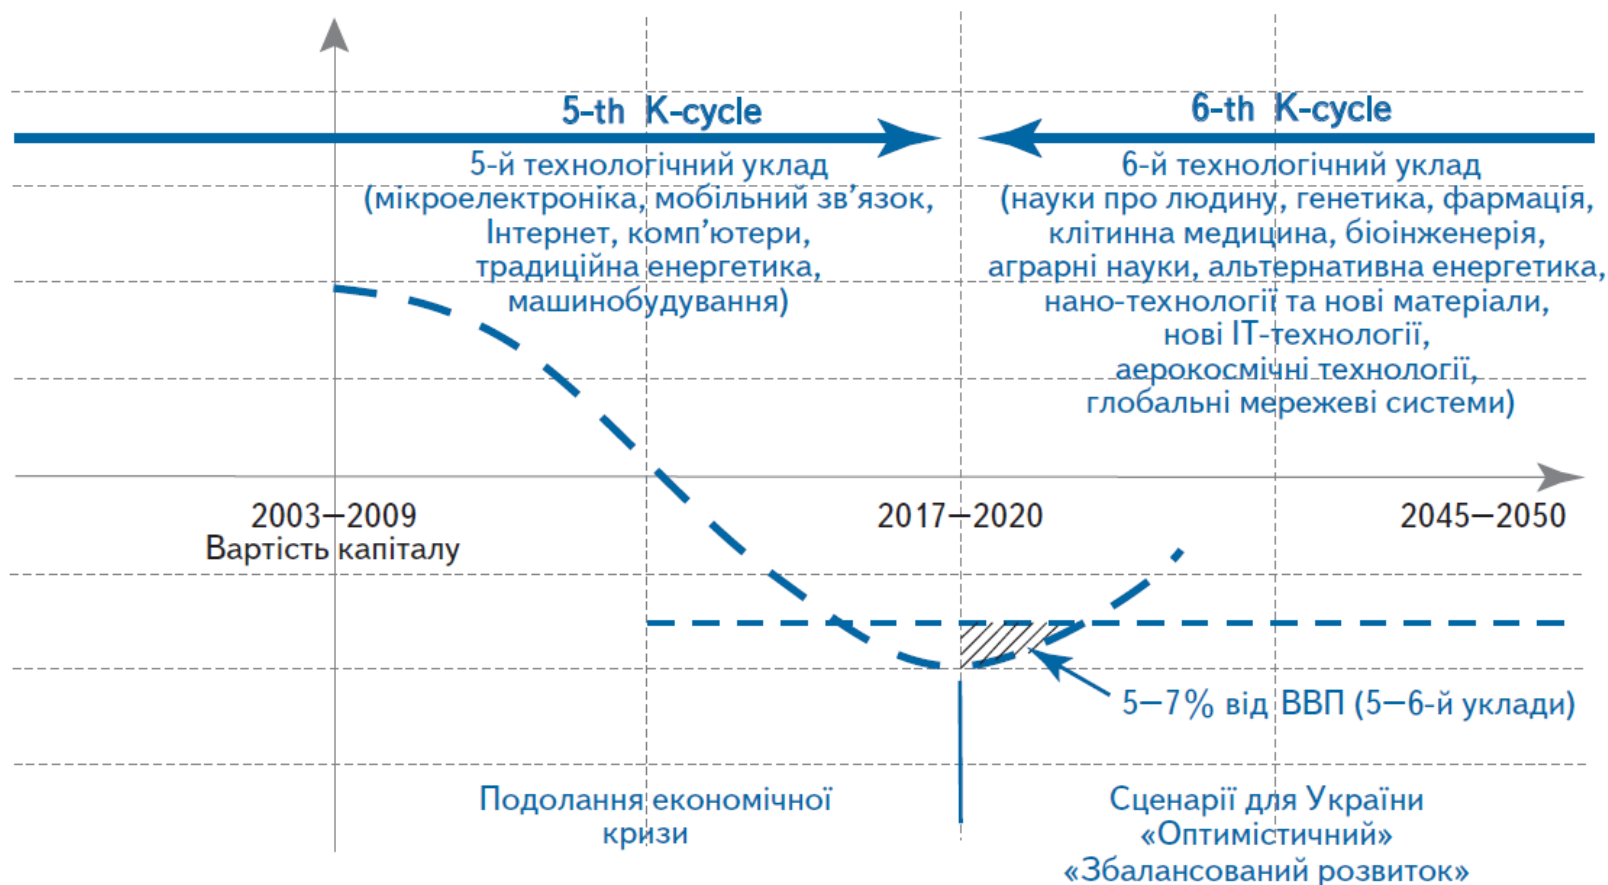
5-th K-cycle

5-й технологічний уклад (мікроелектроніка, мобільний зв'язок, Інтернет, комп'ютери, традиційна енергетика, машинобудування)

6-th K-cycle

6-й технологічний уклад (науки про людину, генетика, фармація, клітинна медицина, біоінженерія, аграрні науки, альтернативна енергетика, нано-технології та нові матеріали, нові IT-технології, аерокосмічні технології, глобальні мережеві системи)

2003—2009
Вартість капіталу

2017—2020

2045—2050

5—7% від ВВП (5—6-й уклади)

Подолання економічної кризи

Сценарії для України
«Оптимістичний»
«Збалансований розвиток»